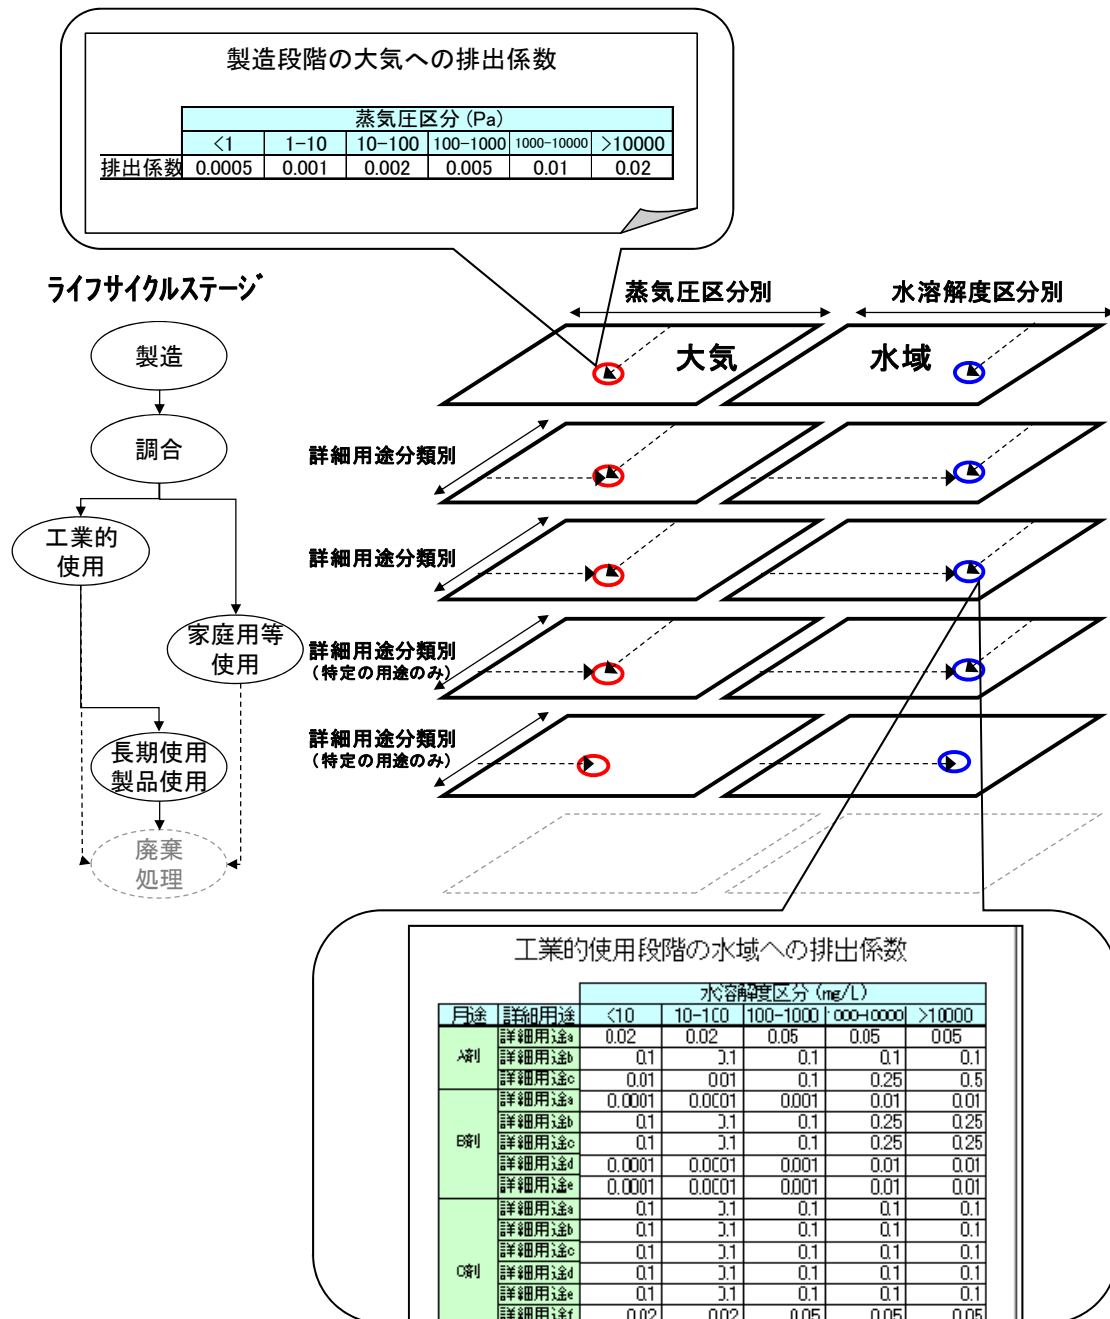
製造段階の大気への排出係数

| | 蒸気圧区分 (Pa) | | | | | |
|---|---|---|---|---|---|---|
| | <1 | 1-10 | 10-100 | 100-1000 | 1000-10000 | >10000 |
| 排出係数 | 0.0005 | 0.001 | 0.002 | 0.005 | 0.01 | 0.02 |

ライフサイクルステージ

製造

調合

工業的使用

家庭用等使用

長期使用製品使用

廃棄処理

蒸気圧区分別

水溶解度区分別

大気

水域

詳細用途分類別

詳細用途分類別

詳細用途分類別
(特定の用途のみ)

詳細用途分類別
(特定の用途のみ)

工業的使用段階の水域への排出係数

| 用途 | 詳細用途 | 水溶解度区分 (mg/L) <10 | 10-100 | 100-1000 | 1000-10000 | >10000 |
|---|---|---|---|---|---|---|
| A剤 | 詳細用途a | 0.02 | 0.02 | 0.05 | 0.05 | 0.05 |
| | 詳細用途b | 0.1 | 0.1 | 0.1 | 0.1 | 0.1 |
| | 詳細用途c | 0.01 | 0.01 | 0.1 | 0.25 | 0.5 |
| B剤 | 詳細用途a | 0.0001 | 0.0001 | 0.001 | 0.01 | 0.01 |
| | 詳細用途b | 0.1 | 0.1 | 0.1 | 0.25 | 0.25 |
| | 詳細用途c | 0.1 | 0.1 | 0.1 | 0.25 | 0.25 |
| | 詳細用途d | 0.0001 | 0.0001 | 0.001 | 0.01 | 0.01 |
| | 詳細用途e | 0.0001 | 0.0001 | 0.001 | 0.01 | 0.01 |
| C剤 | 詳細用途a | 0.1 | 0.1 | 0.1 | 0.1 | 0.1 |
| | 詳細用途b | 0.1 | 0.1 | 0.1 | 0.1 | 0.1 |
| | 詳細用途c | 0.1 | 0.1 | 0.1 | 0.1 | 0.1 |
| | 詳細用途d | 0.1 | 0.1 | 0.1 | 0.1 | 0.1 |
| | 詳細用途e | 0.1 | 0.1 | 0.1 | 0.1 | 0.1 |
| | 詳細用途f | 0.02 | 0.02 | 0.05 | 0.05 | 0.05 |